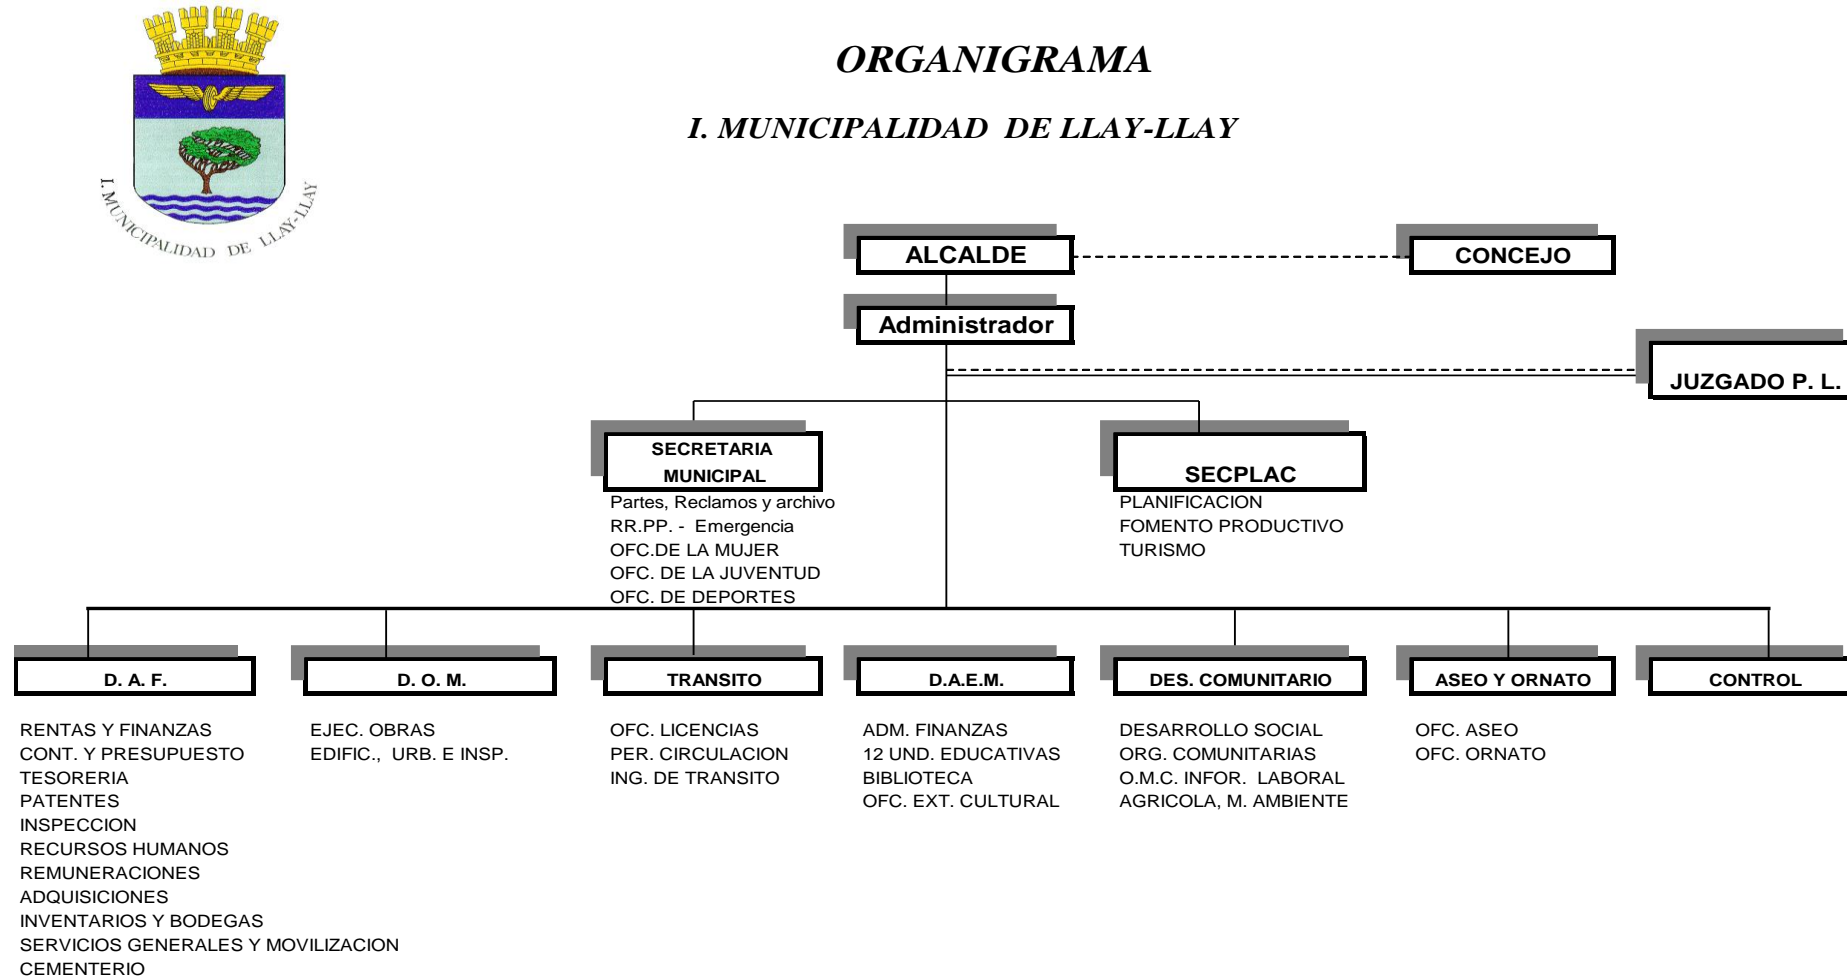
I. MUNICIPALIDAD DE LLAY-LLAY

ORGANIGRAMA

I. MUNICIPALIDAD DE LLAY-LLAY

ALCALDE

CONCEJO

Administrador

JUZGADO P. L.

SECRETARIA MUNICIPAL
Partes, Reclamos y archivo
RR.PP. - Emergencia
OFC.DE LA MUJER
OFC. DE LA JUVENTUD
OFC. DE DEPORTES

SECPLAC
PLANIFICACION
FOMENTO PRODUCTIVO
TURISMO

D. A. F.
RENTAS Y FINANZAS
CONT. Y PRESUPUESTO
TESORERIA
PATENTES
INSPECCION
RECURSOS HUMANOS
REMUNERACIONES
ADQUISICIONES
INVENTARIOS Y BODEGAS
SERVICIOS GENERALES Y MOVILIZACION
CEMENTERIO

D. O. M.
EJEC. OBRAS
EDIFIC., URB. E INSP.

TRANSITO
OFC. LICENCIAS
PER. CIRCULACION
ING. DE TRANSITO

D.A.E.M.
ADM. FINANZAS
12 UND. EDUCATIVAS
BIBLIOTECA
OFC. EXT. CULTURAL

DES. COMUNITARIO
DESARROLLO SOCIAL
ORG. COMUNITARIAS
O.M.C. INFOR. LABORAL
AGRICOLA, M. AMBIENTE

ASEO Y ORNATO
OFC. ASEO
OFC. ORNATO

CONTROL